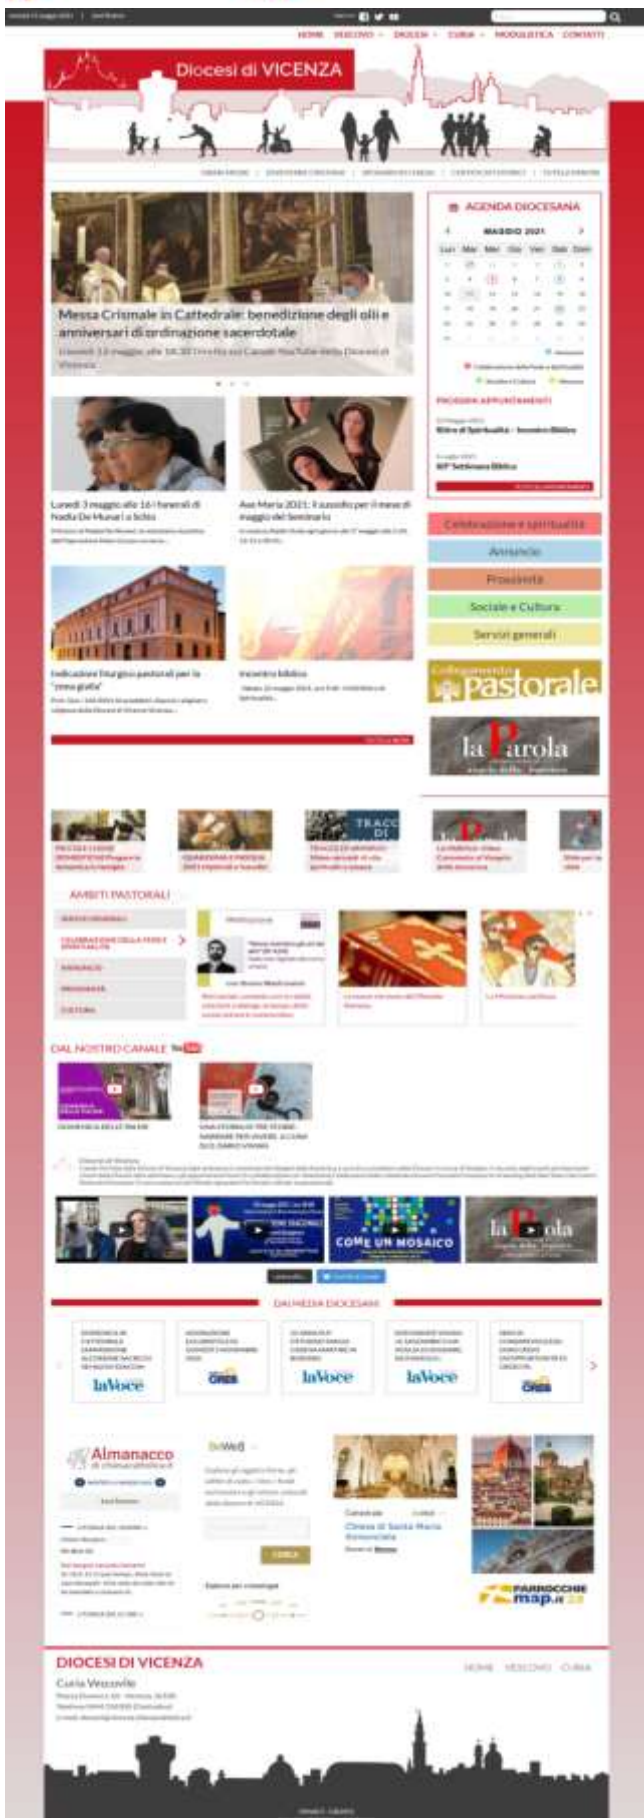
HOME VESCOVO DIOCESI CURIA MODULISTICA CONTATTI

Diocesi di VICENZA

Messa Crismale in Cattedrale: benedizione degli olii e anniversari di ordinazione sacerdotale

AGENDA DIOCESANA

MAGGIO 2021

Lun Mar Mer Gio Ven Sab Dom

PROSSIMI APPUNTAMENTI

Lunedì 3 maggio alle 16 i funerali di Nadia De Munari a Schio

Ave Maria 2021: il sussidio per il mese di maggio del Seminario

Indicazioni liturgico pastorali per la "zona gialla"

Incontro biblico

Celebrazione e spiritualità

Annuncio

Prossimità

Sociale e Cultura

Servizi generali

Collegamento pastorale

la Parola

AMBITI PASTORALI

DAL NOSTRO CANALE

COME UN MOSAICO

la Parola

DAI MEDIA DIOCESANI

laVoce

laVoce

laVoce

Almanacco

BeWeB

Chiesa di Santa Maria

PARROCCHIE map.it

DIOCESI DI VICENZA

Curia Vescovile

HOME VESCOVO CURIA